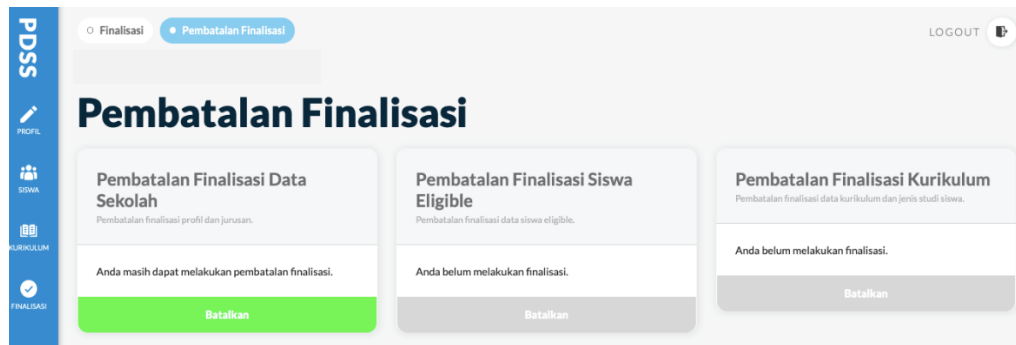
PDSS

PROFIL

SISWA

KURIKULUM

FINALISASI

Finalisasi

Pembatalan Finalisasi

LOGOUT

Pembatalan Finalisasi

Pembatalan Finalisasi Data Sekolah

Pembatalan finalisasi profil dan jurusan.

Anda masih dapat melakukan pembatalan finalisasi.

Batalkan

Pembatalan Finalisasi Siswa Eligible

Pembatalan finalisasi data siswa eligible.

Anda belum melakukan finalisasi.

Batalkan

Pembatalan Finalisasi Kurikulum

Pembatalan finalisasi data kurikulum dan jenis studi siswa.

Anda belum melakukan finalisasi.

Batalkan